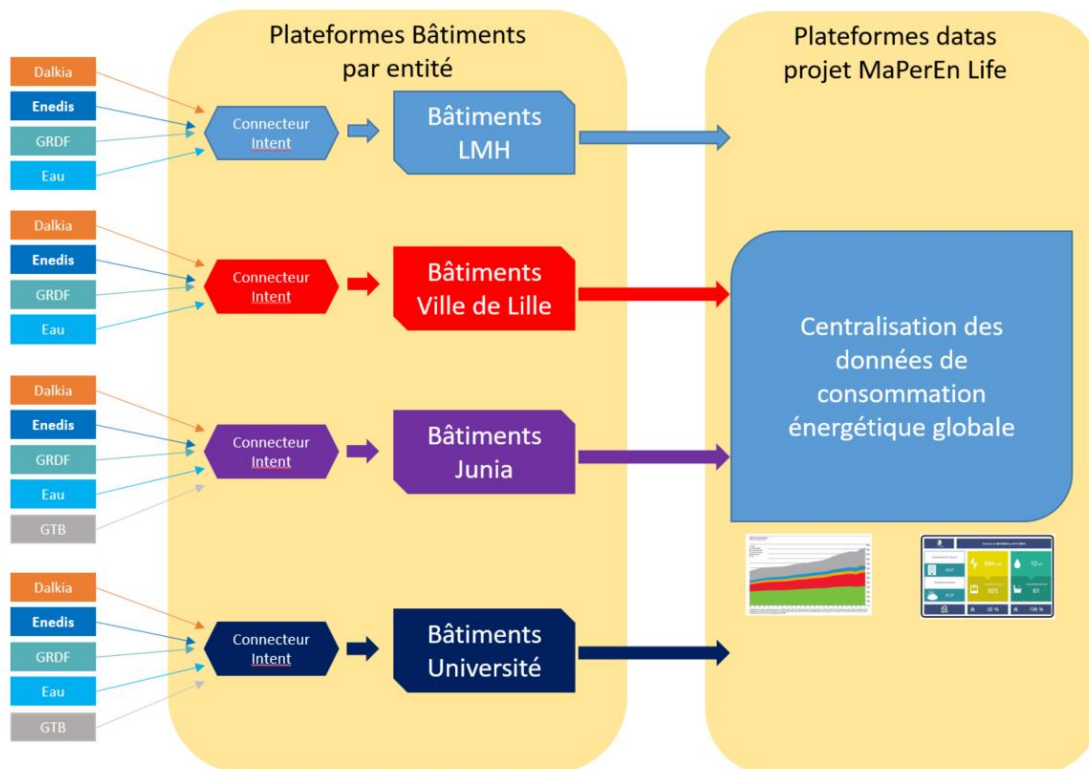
Plateformes Bâtiments par entité

Plateformes datas projet MaPerEn Life

Dalkia
Enedis
GRDF
Eau

Connecteur Intent

Bâtiments LMH

Dalkia
Enedis
GRDF
Eau

Connecteur Intent

Bâtiments Ville de Lille

Centralisation des données de consommation énergétique globale

Dalkia
Enedis
GRDF
Eau
GTB

Connecteur Intent

Bâtiments Junia

Dalkia
Enedis
GRDF
Eau
GTB

Connecteur Intent

Bâtiments Université